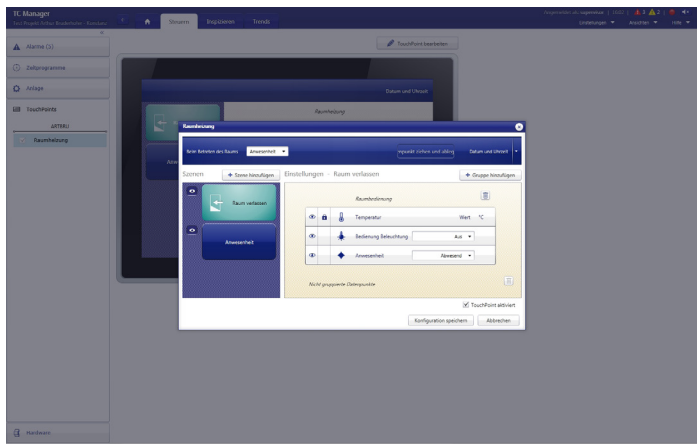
TC Manager

Test Projekt Aktor Bedienfeld - Standard

Steuern Inspizieren Trends

Einstellungen ▾ Ansichten ▾ Hilfe ▾

Alarme (1)

Zeitprogramme

Anlage

TouchPoints

AKTUELL

Raumheizung

Hardware

TouchPoint bearbeiten

Datum und Uhrzeit

Raumheizung

Raumnutzung

Beim Betreten des Raums Anwesenheit ▾

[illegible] Datum und Uhrzeit

Szenen

+ Szene hinzufügen

Raum verlassen

Anwesenheit

Einstellungen - Raum verlassen

+ Gruppe hinzufügen

Raumbedienung

Temperatur Wert °C

Bedienung Beleuchtung Aus ▾

Anwesenheit Abwesend ▾

Nicht gruppierte Datenpunkte

TouchPoint aktiviert

Konfiguration speichern

Abbrechen